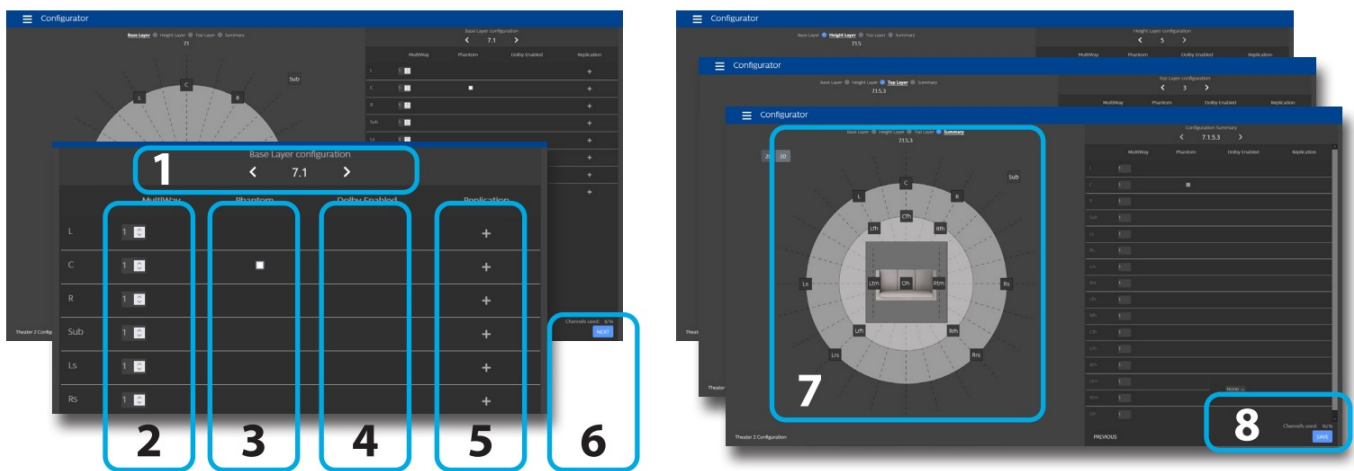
Configurator

Base Layer · Height Layer · Top Layer · Summary
7.1

Sub

L C R

Base Layer configuration
< 7.1 >

MultiWay Phantom Dolby Enabled Replication

Base Layer configuration

1

< 7.1 >

MultiWay Phantom Dolby Enabled Replication

| | MultiWay | Phantom | Dolby Enabled | Replication |
|---|---|---|---|---|
| L | 1 | | | + |
| C | 1 | ■ | | + |
| R | 1 | | | + |
| Sub | 1 | | | + |
| Ls | 1 | | | + |
| Rs | 1 | | | + |

Theater 2 Configuration

Channels used: 8/16
NEXT

2 3 4 5 6

Configurator

Base Layer · Height Layer · Top Layer · Summary
7.1.5

Height Layer configuration
< 5 >

MultiWay Phantom Dolby Enabled Replication

Configurator

Base Layer · Height Layer · Top Layer · Summary
7.1.5.3

Top Layer configuration
< 3 >

MultiWay Phantom Dolby Enabled Replication

Configurator

Base Layer · Height Layer · Top Layer · Summary
7.1.5.3

2D 3D

C Sub L R Lfh Cfh Rfh Ls Rs Ltm Ctm Rtm Lrh Rrh Lrs Rrs

7

Configuration Summary
< 7.1.5.3 >

MultiWay Phantom Dolby Enabled Replication

Theater 2 Configuration

Theater 2 Configuration

PREVIOUS

8

Channels used: 16/16
SAVE